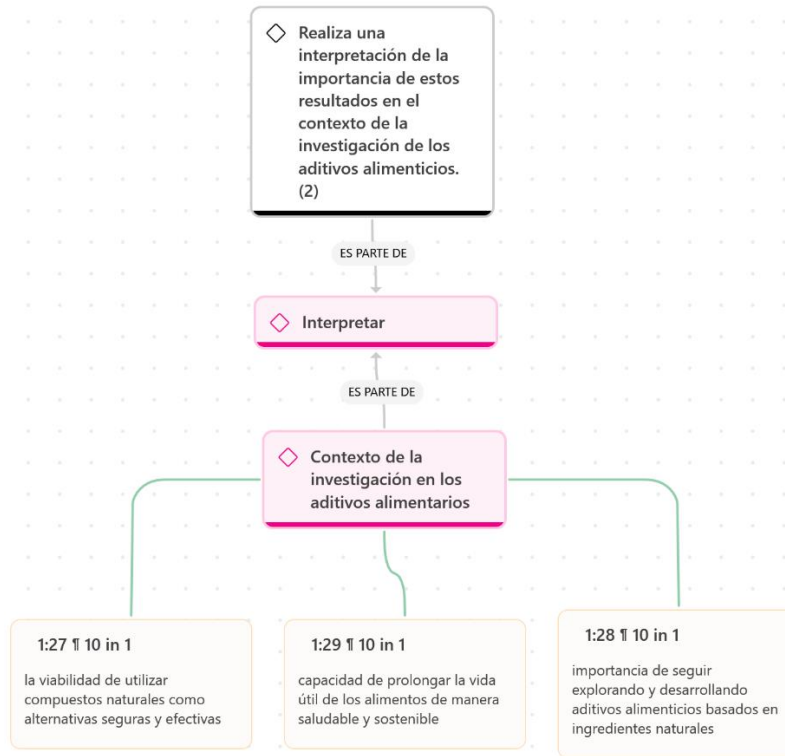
Realiza una interpretación de la importancia de estos resultados en el contexto de la investigación de los aditivos alimenticios. (2)

ES PARTE DE

Interpretar

ES PARTE DE

Contexto de la investigación en los aditivos alimentarios

1:27 ¶ 10 in 1

la viabilidad de utilizar compuestos naturales como alternativas seguras y efectivas

1:29 ¶ 10 in 1

capacidad de prolongar la vida útil de los alimentos de manera saludable y sostenible

1:28 ¶ 10 in 1

importancia de seguir explorando y desarrollando aditivos alimenticios basados en ingredientes naturales